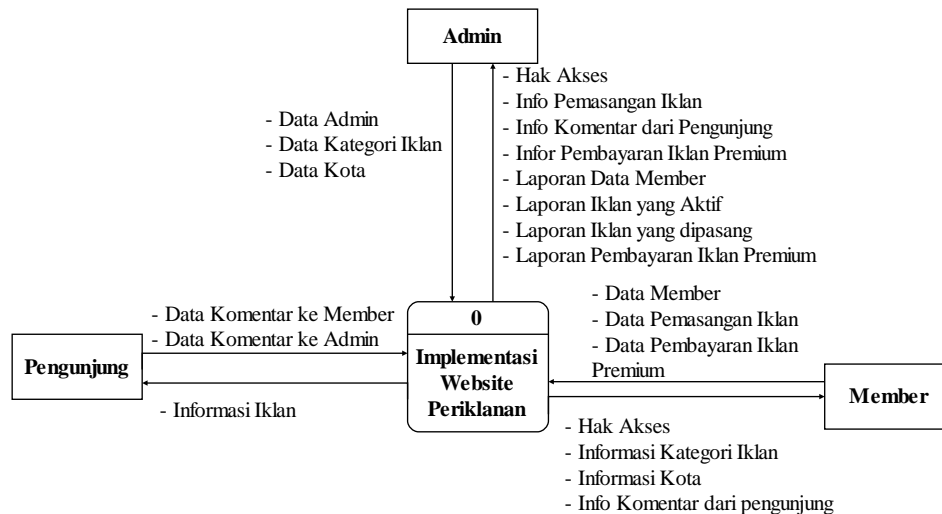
Admin

- Data Admin
- Data Kategori Iklan
- Data Kota

- Hak Akses
- Info Pemasangan Iklan
- Info Komentar dari Pengunjung
- Infor Pembayaran Iklan Premium
- Laporan Data Member
- Laporan Iklan yang Aktif
- Laporan Iklan yang dipasang
- Laporan Pembayaran Iklan Premium

- Data Komentar ke Member
- Data Komentar ke Admin

Pengunjung

- Informasi Iklan

0

Implementasi Website Periklanan

- Data Member
- Data Pemasangan Iklan
- Data Pembayaran Iklan Premium

Member

- Hak Akses
- Informasi Kategori Iklan
- Informasi Kota
- Info Komentar dari pengunjung